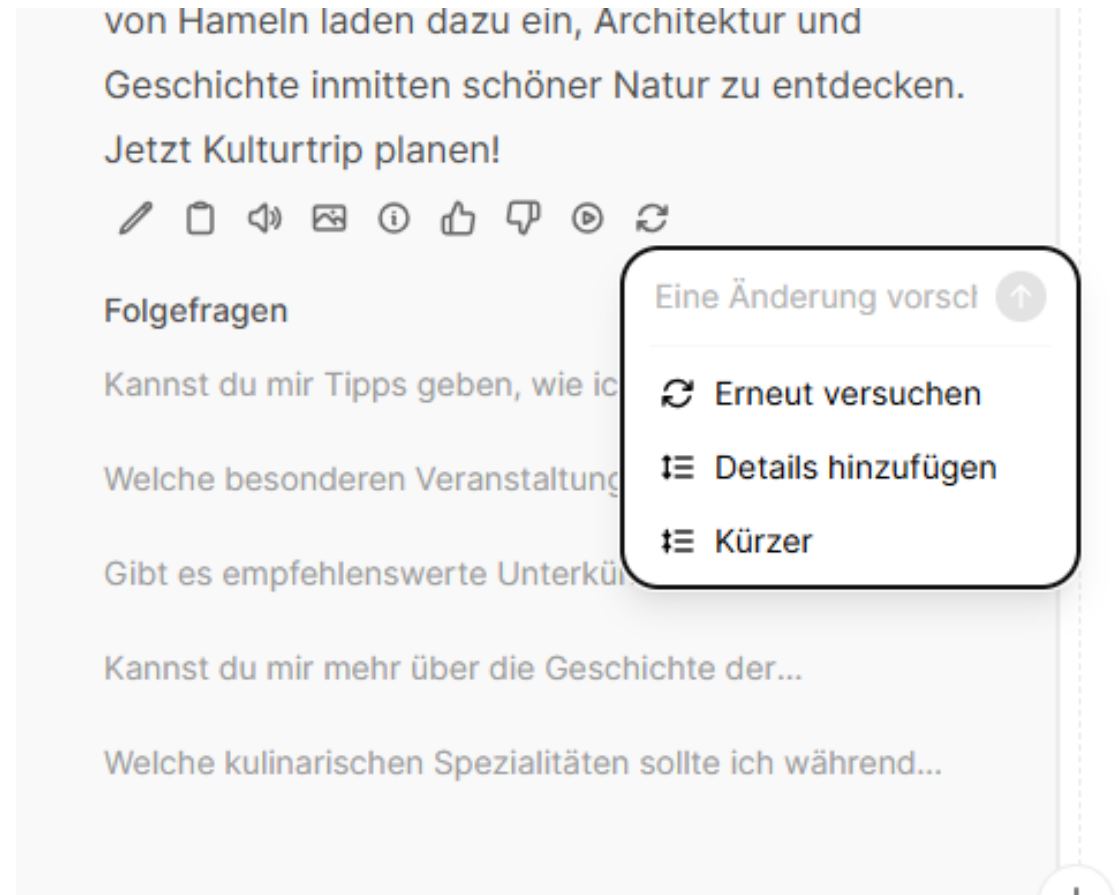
von Hameln laden dazu ein, Architektur und Geschichte inmitten schöner Natur zu entdecken. Jetzt Kulturtrip planen!

Folgefragen

Kannst du mir Tipps geben, wie ic

Welche besonderen Veranstaltung

Gibt es empfehlenswerte Unterkü

Kannst du mir mehr über die Geschichte der...

Welche kulinarischen Spezialitäten sollte ich während...

Eine Änderung vorscl

Erneut versuchen

Details hinzufügen

Kürzer